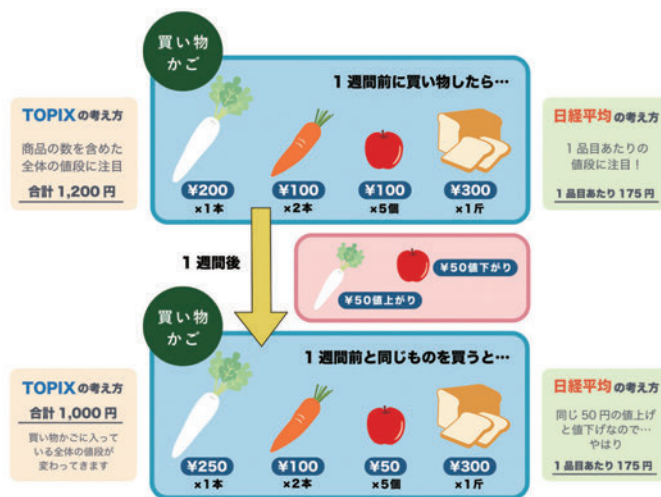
買い物かご

1週間前に買い物したら…

TOPIXの考え方

商品の数を含めた全体の値段に注目

合計 1,200円

¥200
×1本

¥100
×2本

¥100
×5個

¥300
×1斤

日経平均の考え方

1品目あたりの値段に注目！

1品目あたり 175円

1週間後

¥50値下がり

¥50値上がり

買い物かご

1週間前と同じものを買うと…

TOPIXの考え方

合計 1,000円

買い物かごに入っている全体の値段が変わってきます

¥250
×1本

¥100
×2本

¥50
×5個

¥300
×1斤

日経平均の考え方

同じ50円の値上げと値下げなので…やはり

1品目あたり 175円